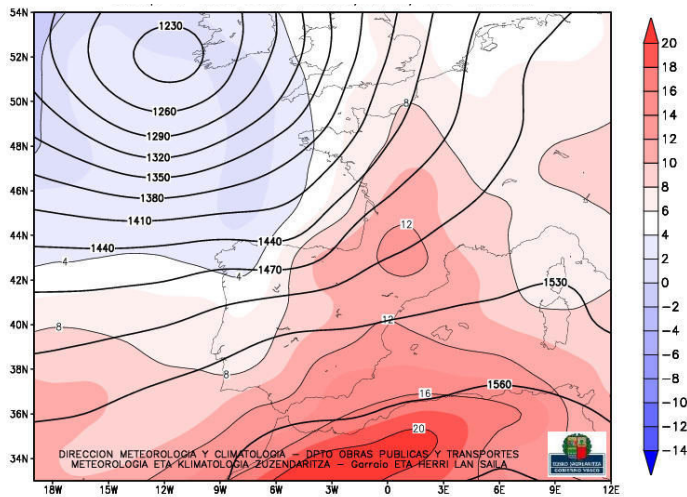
54N
52N
50N
48N
46N
44N
42N
40N
38N
36N
34N

1230
1260
1290
1320
1350
1380
1410
1440
1440
1470
1530
1560
8
12
12
4
4
8
8
16
20

18W 15W 12W 9W 6W 3W 0 3E 6E 9E 12E

20
18
16
14
12
10
8
6
4
2
0
-2
-4
-6
-8
-10
-12
-14

DIRECCION METEOROLOGIA Y CLIMATOLOGIA - DPTO OBRAS PUBLICAS Y TRANSPORTES
METEOROLOGIA ETA KLIMATOLOGIA ZUZENDARITZA - Garraio ETA HERRI LAN SAILA

EUSKO JAURLARITZA
GOBIERNO VASCO